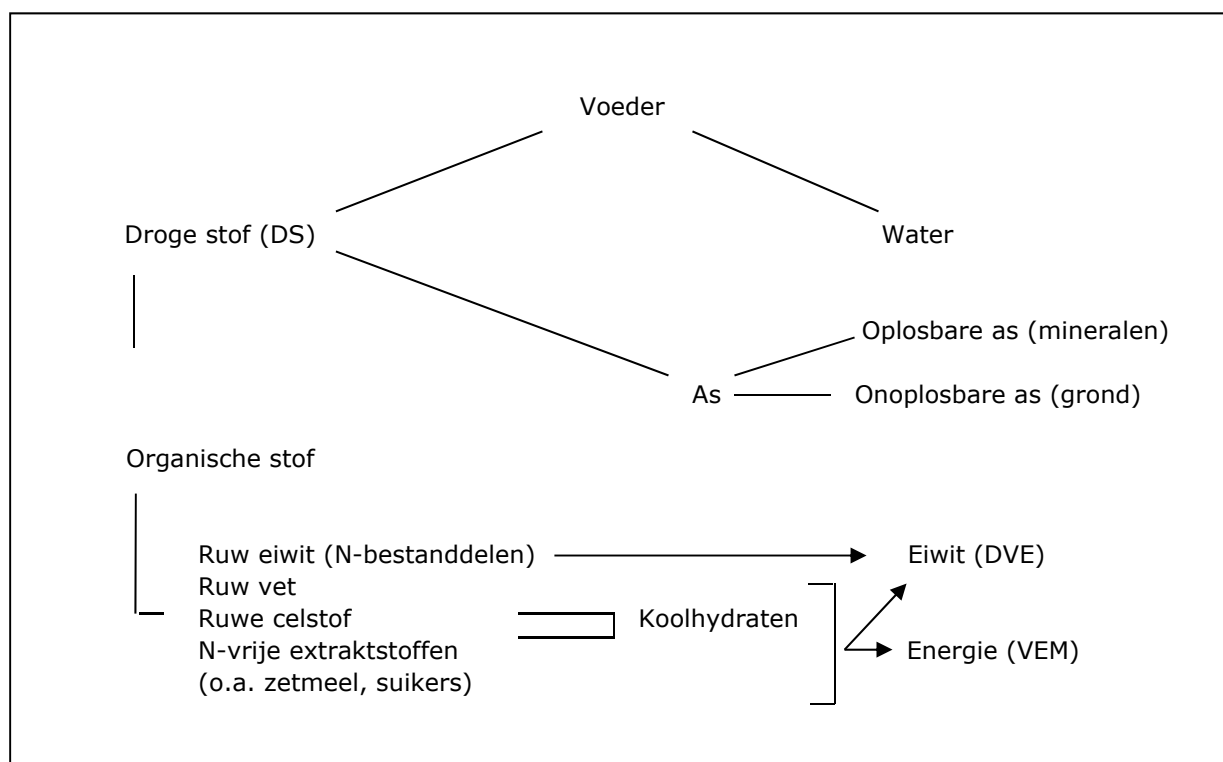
Voeder

Droge stof (DS)

Water

Oplosbare as (mineralen)

As

Onoplosbare as (grond)

Organische stof

Ruw eiwit (N-bestanddelen)

Eiwit (DVE)

Ruw vet

Ruwe celstof

Koolhydraten

N-vrije extraktstoffen (o.a. zetmeel, suikers)

Energie (VEM)